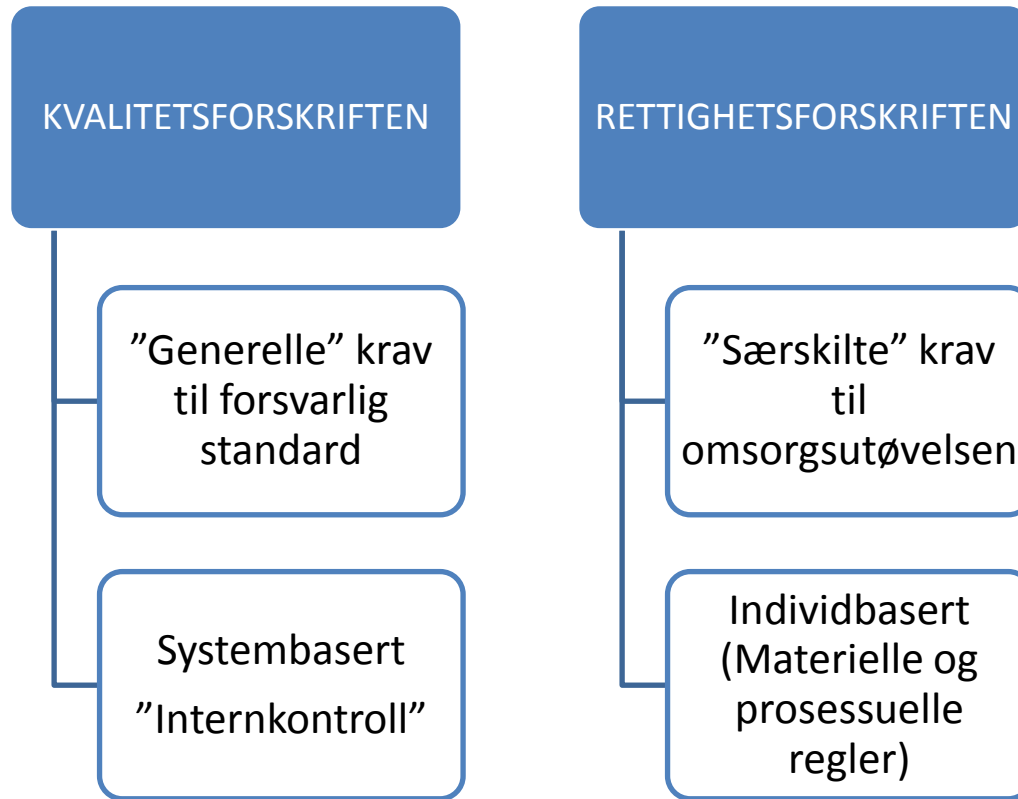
KVALITETSFORSKRIFTEN

"Generelle" krav til forsvarlig standard

Systembasert "Internkontroll"

RETTIGHETSFORSKRIFTEN

"Særskilte" krav til omsorgsutøvelsen

Individbasert (Materielle og prosessuelle regler)